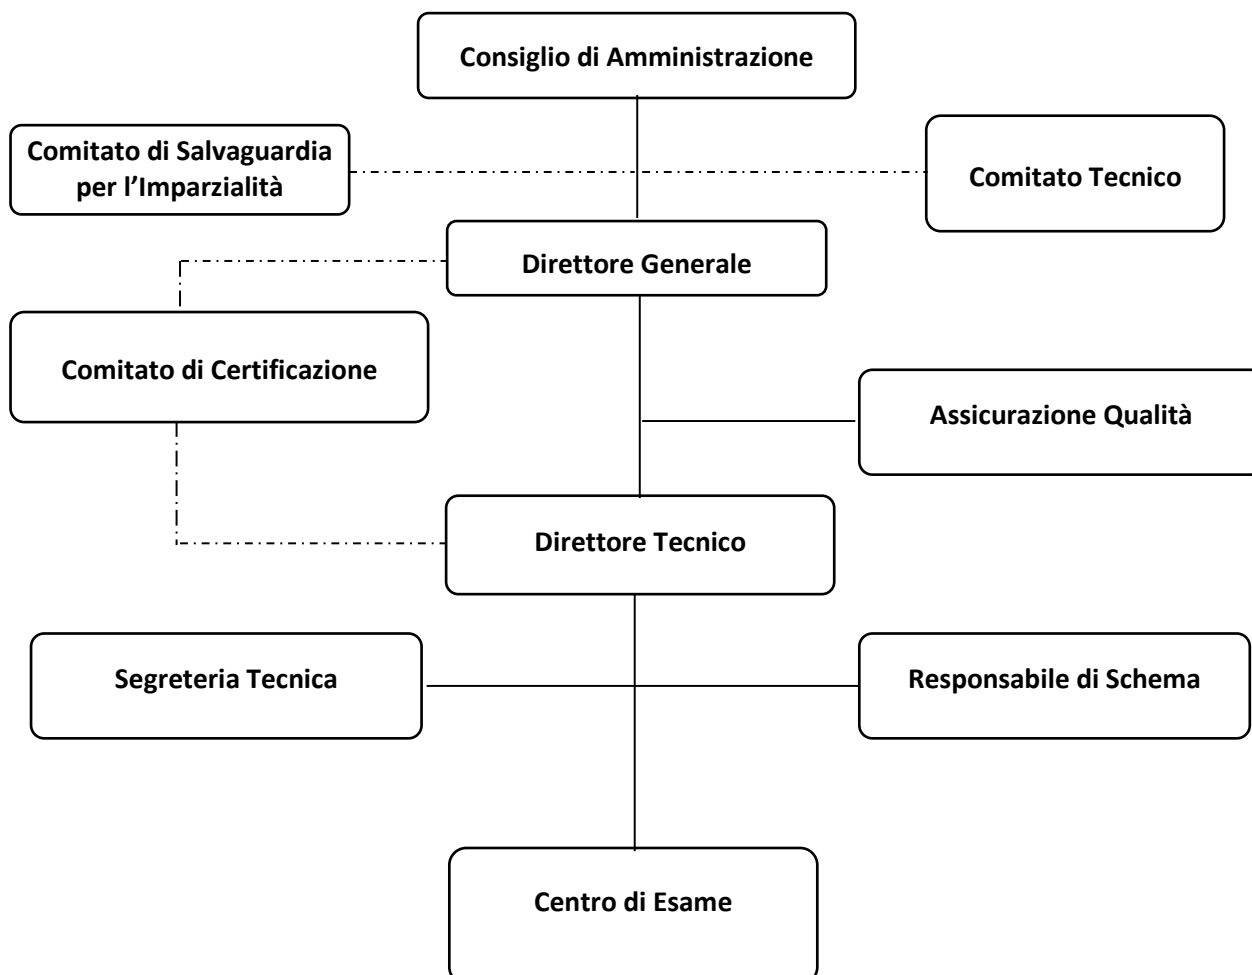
Consiglio di Amministrazione

Comitato di Salvaguardia per l’Imparzialità

Comitato Tecnico

Direttore Generale

Comitato di Certificazione

Assicurazione Qualità

Direttore Tecnico

Segreteria Tecnica

Responsabile di Schema

Centro di Esame